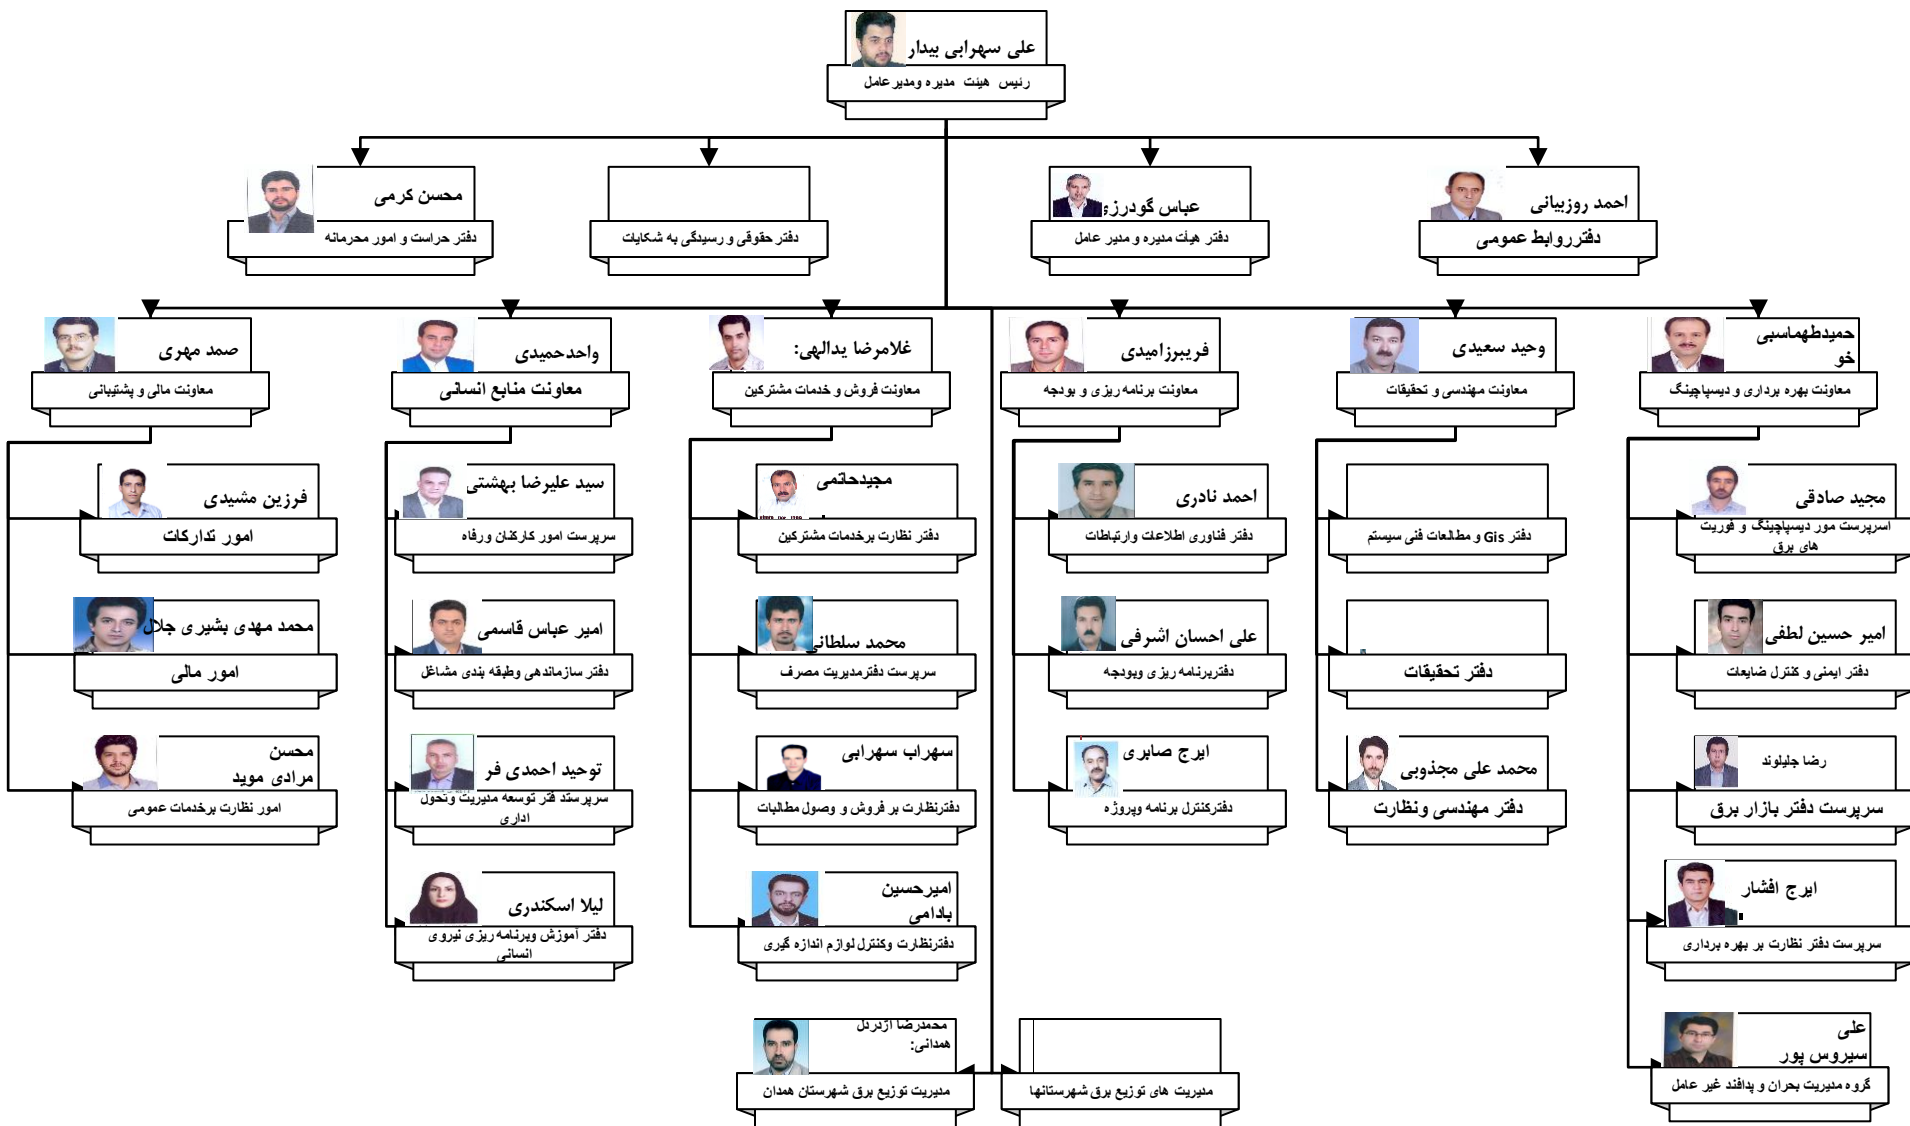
علی سهرابی بیدار
رئیس هیئت مدیره ومدیرعامل

احمد روزبیانی
دفترروابط عمومی

عباس گودرزی
دفتر هیأت مدیره و مدیر عامل

دفتر حقوقی و رسیدگی به شکایات

محسن کرمی
دفتر حراست و امور محرمانه

حمیدطهماسبی خو
معاونت بهره برداری و دیسپاچینگ

وحید سعیدی
معاونت مهندسی و تحقیقات

فریبرزامیدی
معاونت برنامه ریزی و بودجه

غلامرضا یدالهی:
معاونت فروش و خدمات مشترکین

واحدحمیدی
معاونت منابع انسانی

صمد مهری
معاونت مالی و پشتیبانی

مجید صادقی
اسرپرست مور دیسپاچینگ و فوریت های برق

امیر حسین لطفی
دفتر ایمنی و کنترل ضایعات

رضا جلیلوند
سرپرست دفتر بازار برق

ایرج افشار
سرپرست دفتر نظارت بر بهره برداری

علی سیروس پور
گروه مدیریت بحران و پدافند غیر عامل

دفتر Gis و مطالعات فنی سیستم

دفتر تحقیقات

محمد علی مجذوبی
دفتر مهندسی ونظارت

احمد نادری
دفتر فناوری اطلاعات وارتباطات

علی احسان اشرفی
دفتربرنامه ریزی وبودجه

ایرج صابری
دفترکنترل برنامه وپروژه

مجیدحاتمی
دفتر نظارت برخدمات مشترکین

محمد سلطانی
سرپرست دفترمدیریت مصرف

سهراب سهرابی
دفترنظارت بر فروش و وصول مطالبات

امیرحسین بادامی
دفترنظارت وکنترل لوازم اندازه گیری

سید علیرضا بهشتی
سرپرست امور کارکنان ورفاه

امیر عباس قاسمی
دفتر سازماندهی وطبقه بندی مشاغل

توحید احمدی فر
سرپرست دفتر توسعه مدیریت وتحول اداری

لیلا اسکندری
دفتر آموزش وبرنامه ریزی نیروی انسانی

فرزین مشیدی
امور تدارکات

محمد مهدی بشیری جلال
امور مالی

محسن مرادی موید
امور نظارت برخدمات عمومی

محمدرضا آژدرلی همدانی:
مدیریت توزیع برق شهرستان همدان

مدیریت های توزیع برق شهرستانها